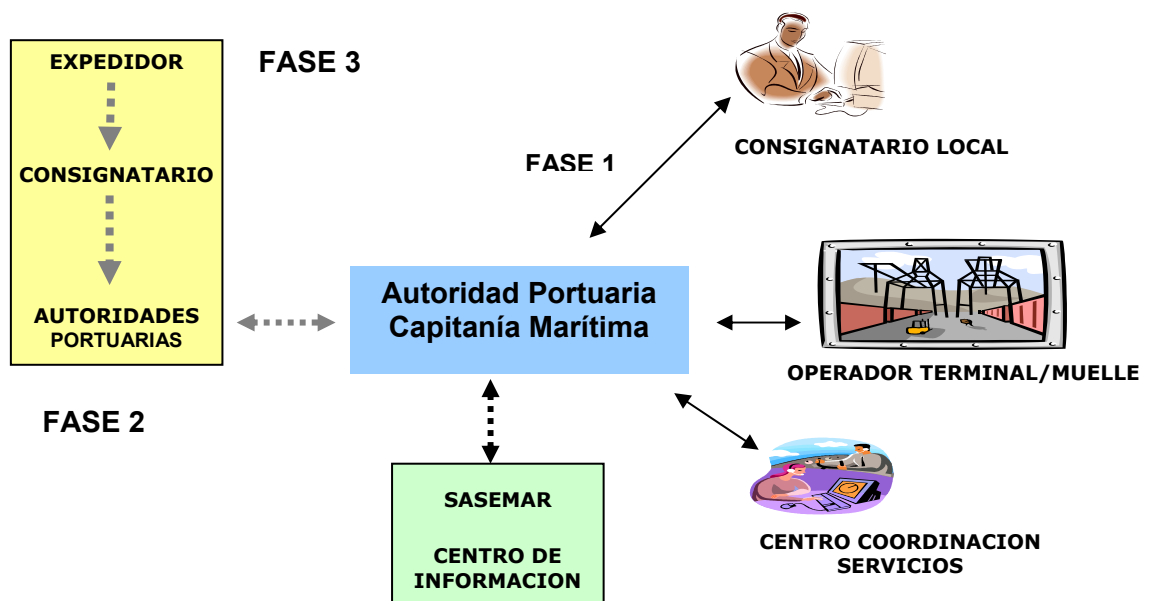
EXPEDIDOR

CONSIGNATARIO

AUTORIDADES PORTUARIAS

FASE 3

FASE 1

CONSIGNATARIO LOCAL

Autoridad Portuaria
Capitanía Marítima

OPERADOR TERMINAL/MUELLE

FASE 2

SASEMAR

CENTRO DE INFORMACION

CENTRO COORDINACION SERVICIOS